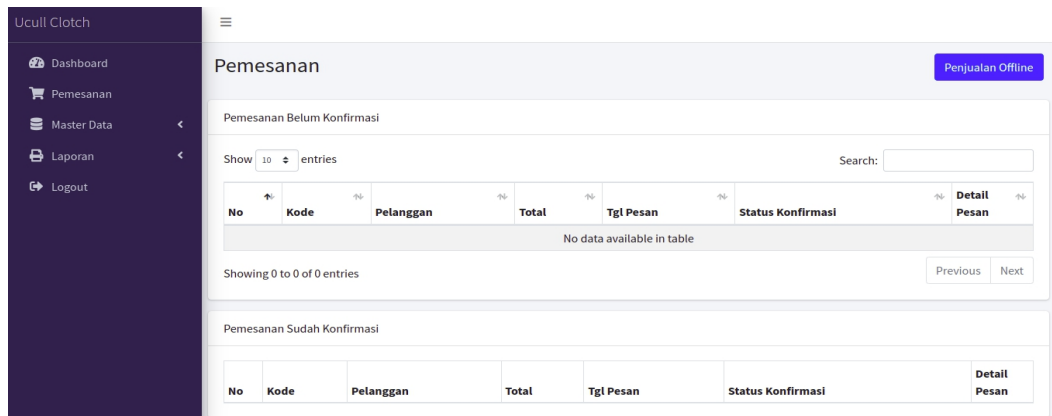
Ucull Clotch

Dashboard
Pemesanan
Master Data
Laporan
Logout

Pemesanan

Penjualan Offline

Pemesanan Belum Konfirmasi

Show 10 entries

Search:

| No | Kode | Pelanggan | Total | Tgl Pesan | Status Konfirmasi | Detail Pesan |
|---|---|---|---|---|---|---|
| No data available in table | | | | | | |

Showing 0 to 0 of 0 entries

Previous Next

Pemesanan Sudah Konfirmasi

| No | Kode | Pelanggan | Total | Tgl Pesan | Status Konfirmasi | Detail Pesan |
|---|---|---|---|---|---|---|